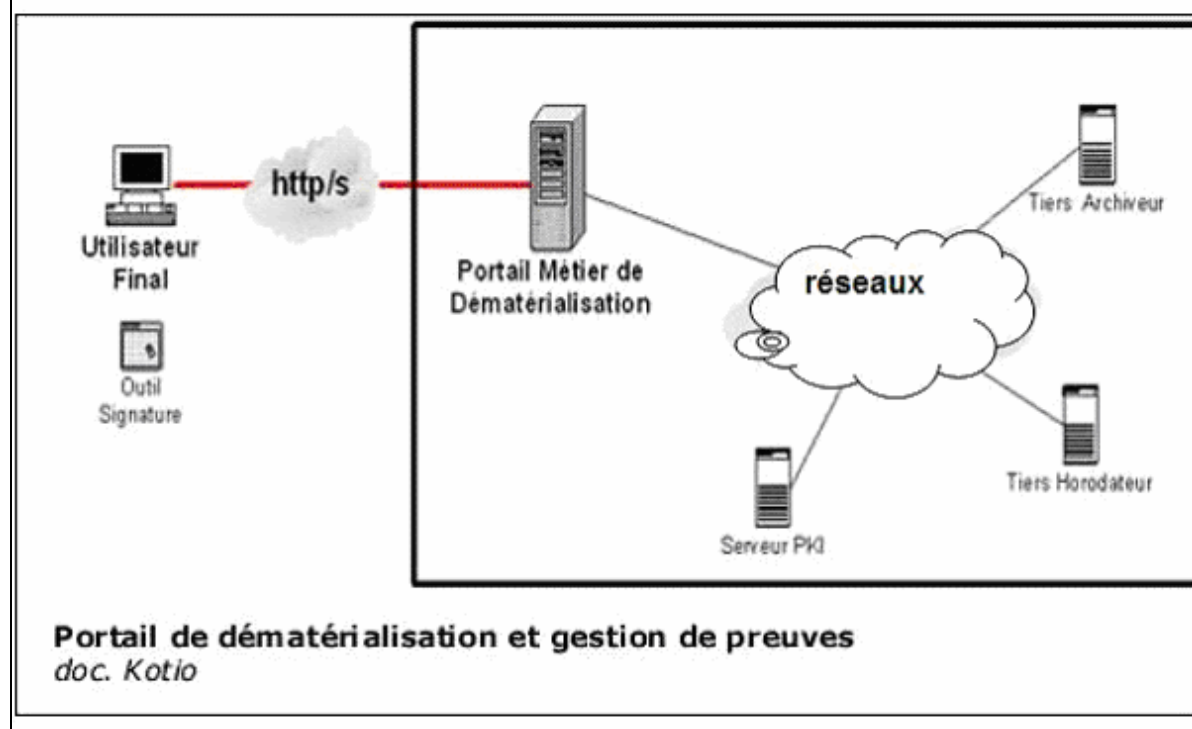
Utilisateur Final

Outil Signature

http/s

Portail Métier de Dématérialisation

réseaux

Tiers Archiveur

Tiers Horodateur

Serveur PKI

**Portail de dématérialisation et gestion de preuves**
*doc. Kotio*